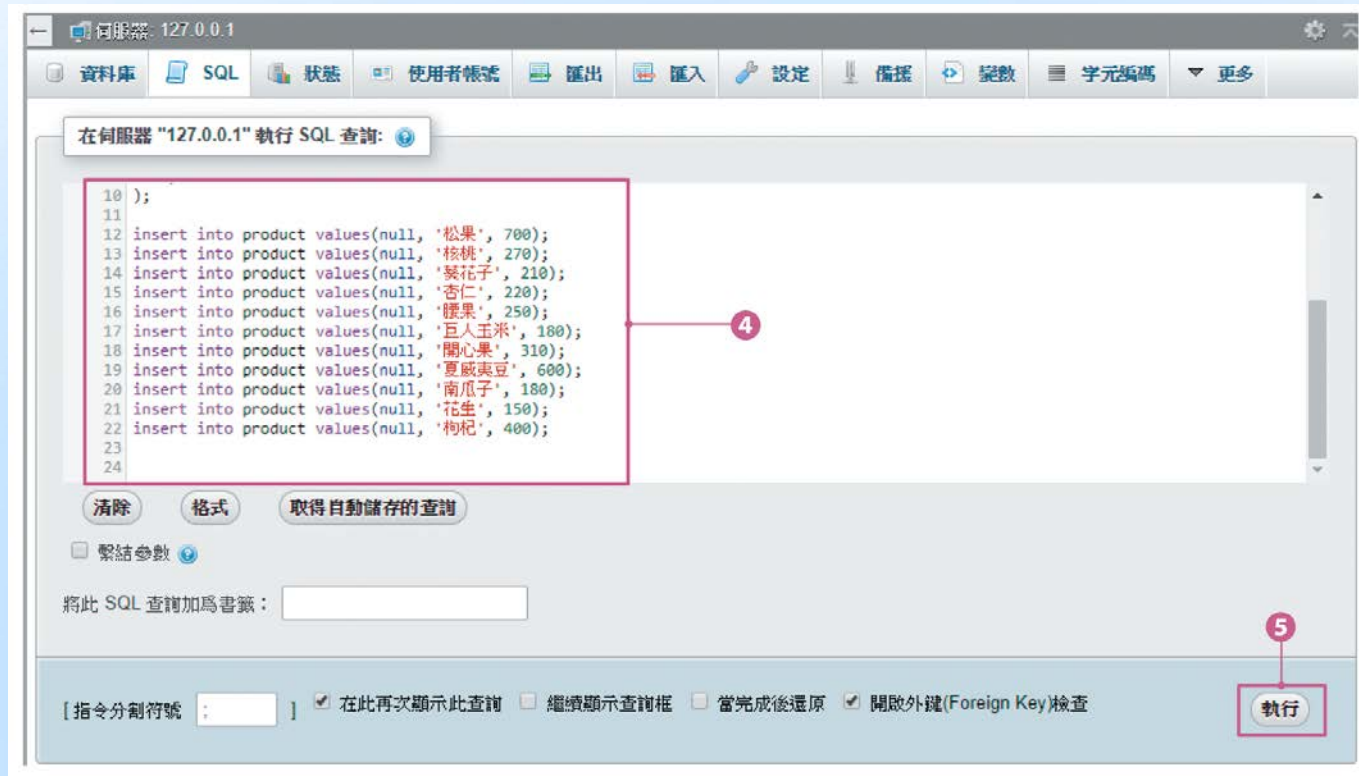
伺服器: 127.0.0.1

資料庫 SQL 狀態 使用者帳號 匯出 匯入 設定 備援 變數 字元編碼 更多

在伺服器 "127.0.0.1" 執行 SQL 查詢:

10 );
11
12 insert into product values(null, '松果', 700);
13 insert into product values(null, '核桃', 270);
14 insert into product values(null, '葵花子', 210);
15 insert into product values(null, '杏仁', 220);
16 insert into product values(null, '腰果', 250);
17 insert into product values(null, '巨人玉米', 180);
18 insert into product values(null, '開心果', 310);
19 insert into product values(null, '夏威夷豆', 600);
20 insert into product values(null, '南瓜子', 180);
21 insert into product values(null, '花生', 150);
22 insert into product values(null, '枸杞', 400);
23
24

4

清除 格式 取得自動儲存的查詢

繫結參數

將此 SQL 查詢加為書籤:

5

[ 指令分割符號 ; ] 在此再次顯示此查詢 繼續顯示查詢框 當完成後還原 開啟外鍵(Foreign Key)檢查

執行